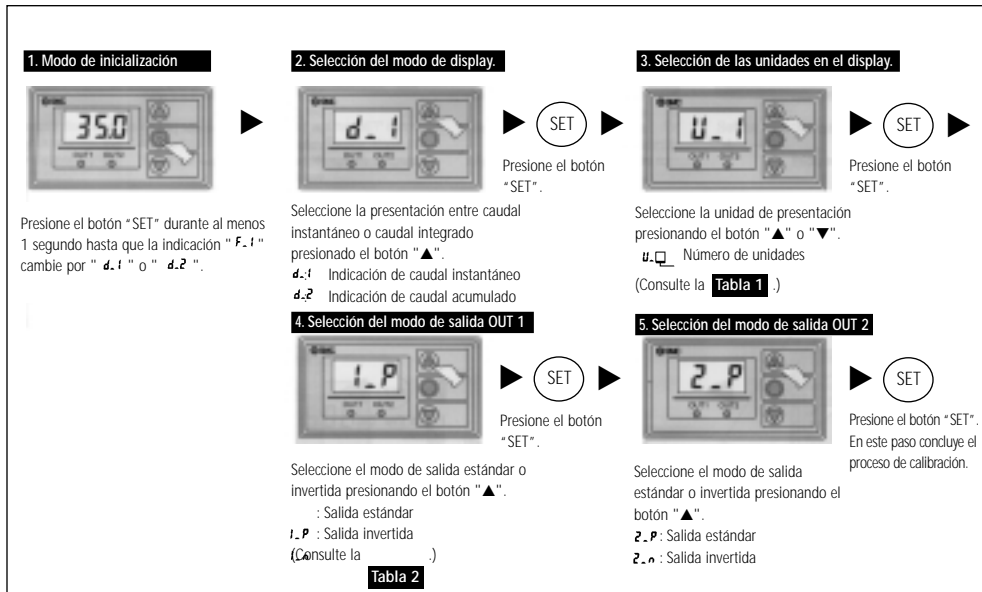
1. Modo de inicialización

35.0

OUT1 OUT2

Presione el botón "SET" durante al menos 1 segundo hasta que la indicación " F_1 " cambie por " d_1 " o " d_2 ".

2. Selección del modo de display.

d_1

OUT1 OUT2

SET

Presione el botón "SET".

Seleccione la presentación entre caudal instantáneo o caudal integrado presionado el botón "▲".

d_1 Indicación de caudal instantáneo

d_2 Indicación de caudal acumulado

3. Selección de las unidades en el display.

U_1

OUT1 OUT2

SET

Presione el botón "SET".

Seleccione la unidad de presentación presionando el botón "▲" o "▼".

U_□ Número de unidades

(Consulte la Tabla 1 .)

4. Selección del modo de salida OUT 1

1_P

OUT1 OUT2

SET

Presione el botón "SET".

Seleccione el modo de salida estándar o invertida presionando el botón "▲".

: Salida estándar

1_P : Salida invertida

(Consulte la .)

Tabla 2

5. Selección del modo de salida OUT 2

2_P

OUT1 OUT2

SET

Presione el botón "SET". En este paso concluye el proceso de calibración.

Seleccione el modo de salida estándar o invertida presionando el botón "▲".

2_P : Salida estándar

2_n : Salida invertida